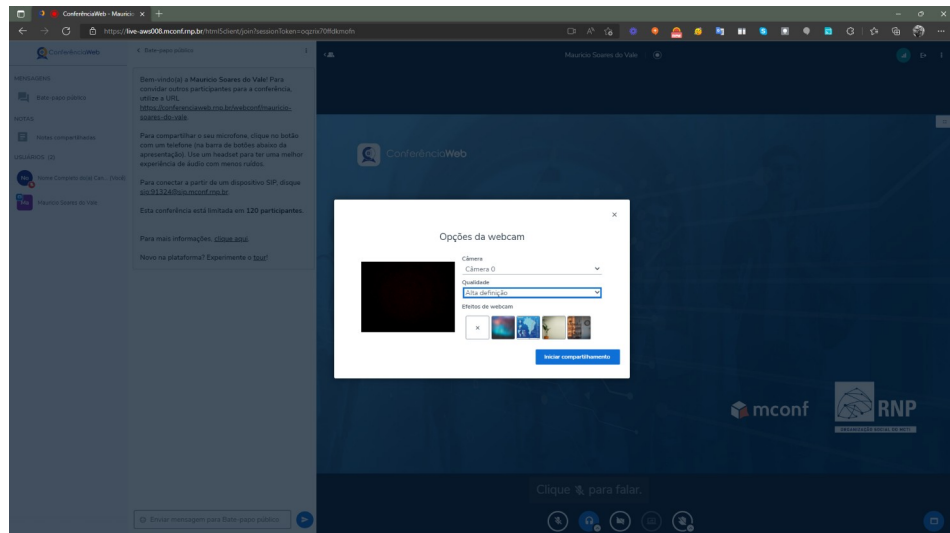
ConferênciaWeb - Mauricio ×

https://live-aws008.mconf.rnp.br/html5client/join?sessionToken=oqzris70ftdkmofn

ConferênciaWeb

MENSAGENS

Bate-papo público

NOTAS

Notas compartilhadas

USUÁRIOS (2)

Nome Completo Acid Cen... (Você)

Mauricio Soares do Vale

< Bate-papo público

Bem-vindo(a) a Mauricio Soares do Vale! Para convidar outros participantes para a conferência, utilize a URL https://conferenciaweb.rnp.br/webconf/mauricio-soares-do-vale.

Para compartilhar o seu microfone, clique no botão com um telefone (na barra de botões abaixo da apresentação). Use um headset para ter uma melhor experiência de áudio com menos ruídos.

Para conectar a partir de um dispositivo SIP, disque sip:913240@sip.mconf.rnp.br.

Esta conferência está limitada em 120 participantes.

Para mais informações, clique aqui.

Novo na plataforma? Experimente o tour!

Enviar mensagem para Bate-papo público

Mauricio Soares do Vale

ConferênciaWeb

Opções da webcam

Câmera
Câmera 0

Qualidade
Alta definição

Efeitos de webcam

Iniciar compartilhamento

mconf

RNP

ORGANIZAÇÃO SOCIAL DE MCTI

Clique para falar.